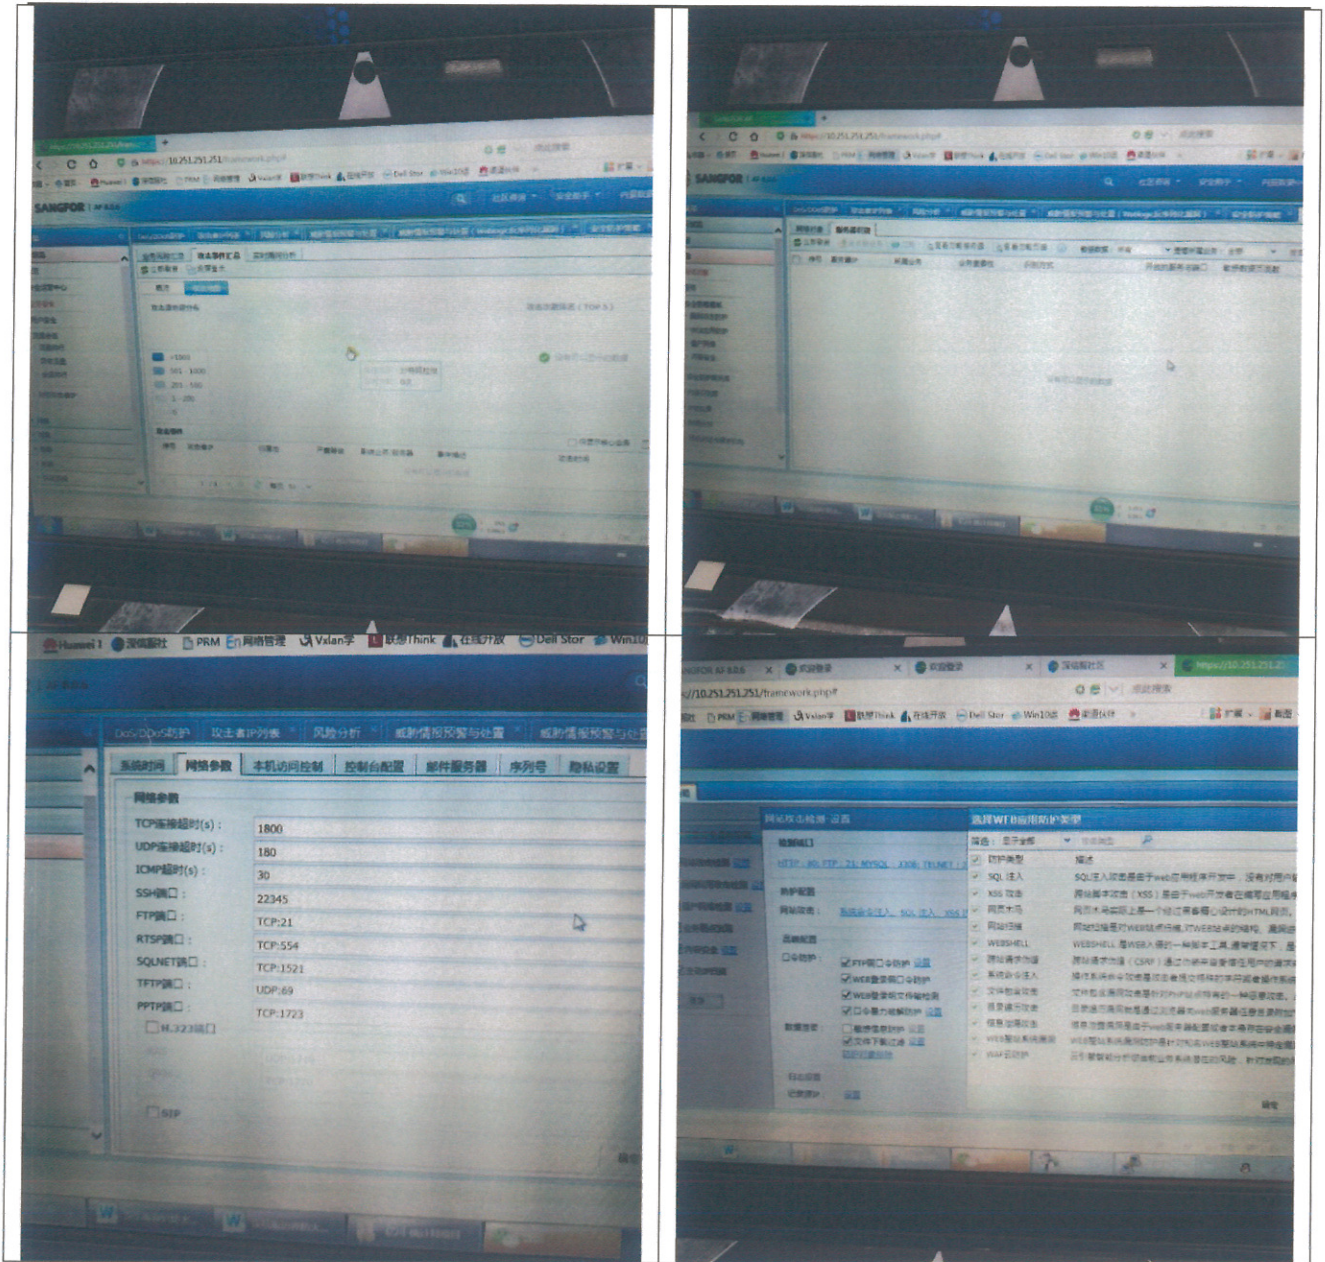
https://10.251.251.251/framework.php#

SANGFOR | AF 8.0.6

https://10.251.251.251/framework.php#

SANGFOR | AF 8.0.6

Huawei I 深信服社 PRM 网络管理 Vxlan学 联想Think 在线开放 Dell Stor Win10

DoS/DDoS防护 攻击者IP列表 风险分析 威胁情报预警与处置 威胁情报预警与处置

系统时间 网络参数 本机访问控制 控制台配置 邮件服务器 序列号 隐私设置

网络参数

TCP连接超时(s)： 1800
UDP连接超时(s)： 180
ICMP超时(s)： 30
SSH端口： 22345
FTP端口： TCP:21
RTSP端口： TCP:554
SQLNET端口： TCP:1521
TFTP端口： UDP:69
PPTP端口： TCP:1723
H.323端口
SIP

NGFOR AF 8.0.6 深信服登录 欢迎登录 深信服社区 https://10.251.251.25

://10.251.251.251/framework.php#

PRM 网络管理 Vxlan学 联想Think 在线开放 Dell Stor Win10虚 索朗扶伴

选择WEB应用防护类型

SQL 注入
XSS 攻击
网页木马
网站扫描
WEBSHELL
跨站请求伪造
系统命令注入
文件包含攻击
信息泄露攻击
WAF已防护

FTP弱口令防护
WEB登录弱口令防护
WEB登录明文传输检测
口令暴力破解防护
文件下载过滤

SQL注入攻击是由于web应用程序开发中，没有对用户
跨站脚本攻击（XSS）是由于web开发者在编写应用程序
网页木马实际上是一个经过黑客精心设计的HTML网页
WEBSHELL 是WEB入侵的一种脚本工具
跨站请求伪造（CSRF）

确定